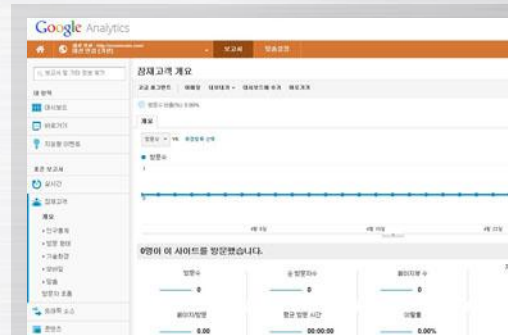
Google Analytics

보고서 맞춤설정

잠재고객 개요

개요

방문수

0명이 이 사이트를 방문했습니다.

방문수

순 방문자수

페이지뷰 수

페이지/방문

평균 방문 시간

이탈률

0

0

0

0.00

00:00:00

0.00%

대시보드

바로가기

인텔리전스 이벤트

표준 보고서

실시간

잠재고객

개요

인구통계

방문 행태

기술환경

모바일

맞춤

방문자 흐름

트래픽 소스

콘텐츠